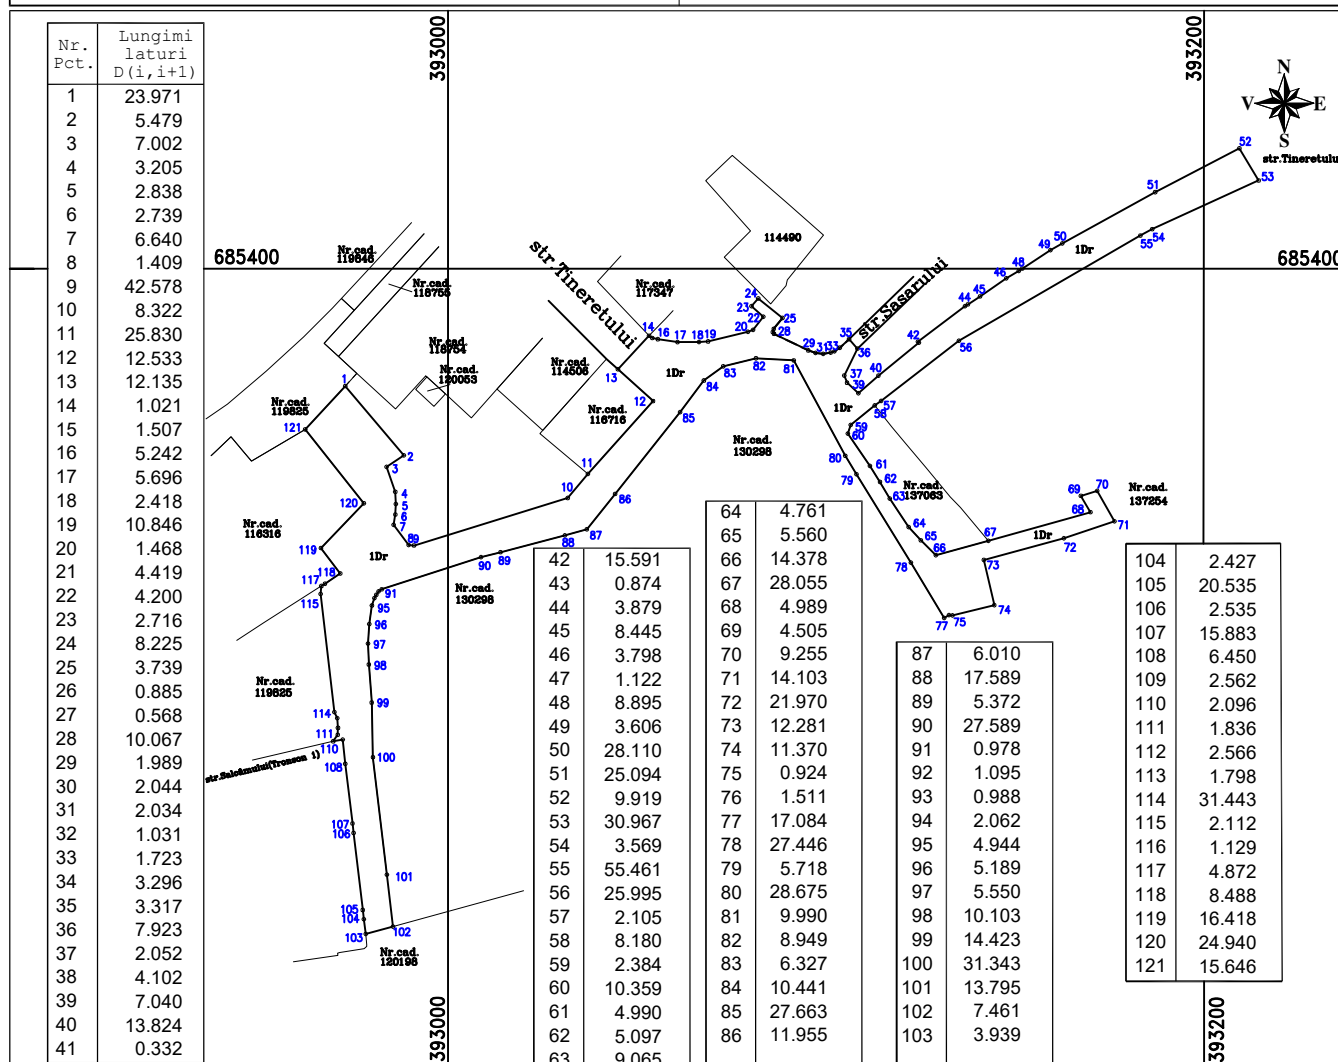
| Nr. Pct. | Lungimi laturi D(i,i+1) |
|---|---|
| 1 | 23.971 |
| 2 | 5.479 |
| 3 | 7.002 |
| 4 | 3.205 |
| 5 | 2.838 |
| 6 | 2.739 |
| 7 | 6.640 |
| 8 | 1.409 |
| 9 | 42.578 |
| 10 | 8.322 |
| 11 | 25.830 |
| 12 | 12.533 |
| 13 | 12.135 |
| 14 | 1.021 |
| 15 | 1.507 |
| 16 | 5.242 |
| 17 | 5.696 |
| 18 | 2.418 |
| 19 | 10.846 |
| 20 | 1.468 |
| 21 | 4.419 |
| 22 | 4.200 |
| 23 | 2.716 |
| 24 | 8.225 |
| 25 | 3.739 |
| 26 | 0.885 |
| 27 | 0.568 |
| 28 | 10.067 |
| 29 | 1.989 |
| 30 | 2.044 |
| 31 | 2.034 |
| 32 | 1.031 |
| 33 | 1.723 |
| 34 | 3.296 |
| 35 | 3.317 |
| 36 | 7.923 |
| 37 | 2.052 |
| 38 | 4.102 |
| 39 | 7.040 |
| 40 | 13.824 |
| 41 | 0.332 |

393000

393200

N
V E
S

685400

685400

Nr.cad. 119646

Nr.cad. 118755

Nr.cad. 118754

Nr.cad. 120053

Nr.cad. 119825

Nr.cad. 116316

Nr.cad. 119825

Nr.cad. 114506

Nr.cad. 116716

Nr.cad. 117347

114490

str.Tineretului

str.Sasarului

str.Tineretului

str.Salcâmului(Tronson 1)

Nr.cad. 130298

Nr.cad. 130298

Nr.cad. 137063

Nr.cad. 137254

Nr.cad. 120198

1Dr

1Dr

1Dr

1Dr

1Dr

1 2 3 4 5 6 7 8 9 10 11 12 13 14 16 17 18 19 20 22 23 24 25 28 29 31 33 35 36 37 39 40 42 44 45 46 48 49 50 51 52 53 54 55 56 57 58 59 60 61 62 63 64 65 66 67 68 69 70 71 72 73 74 75 77 78 79 80 81 82 83 84 85 86 87 88 89 90 91 95 96 97 98 99 100 101 102 103 104 105 106 107 108 110 111 114 115 117 118 119 120 121

| 42 | 15.591 |
|---|---|
| 43 | 0.874 |
| 44 | 3.879 |
| 45 | 8.445 |
| 46 | 3.798 |
| 47 | 1.122 |
| 48 | 8.895 |
| 49 | 3.606 |
| 50 | 28.110 |
| 51 | 25.094 |
| 52 | 9.919 |
| 53 | 30.967 |
| 54 | 3.569 |
| 55 | 55.461 |
| 56 | 25.995 |
| 57 | 2.105 |
| 58 | 8.180 |
| 59 | 2.384 |
| 60 | 10.359 |
| 61 | 4.990 |
| 62 | 5.097 |
| 63 | 9.065 |

| 64 | 4.761 |
|---|---|
| 65 | 5.560 |
| 66 | 14.378 |
| 67 | 28.055 |
| 68 | 4.989 |
| 69 | 4.505 |
| 70 | 9.255 |
| 71 | 14.103 |
| 72 | 21.970 |
| 73 | 12.281 |
| 74 | 11.370 |
| 75 | 0.924 |
| 76 | 1.511 |
| 77 | 17.084 |
| 78 | 27.446 |
| 79 | 5.718 |
| 80 | 28.675 |
| 81 | 9.990 |
| 82 | 8.949 |
| 83 | 6.327 |
| 84 | 10.441 |
| 85 | 27.663 |
| 86 | 11.955 |

| 87 | 6.010 |
|---|---|
| 88 | 17.589 |
| 89 | 5.372 |
| 90 | 27.589 |
| 91 | 0.978 |
| 92 | 1.095 |
| 93 | 0.988 |
| 94 | 2.062 |
| 95 | 4.944 |
| 96 | 5.189 |
| 97 | 5.550 |
| 98 | 10.103 |
| 99 | 14.423 |
| 100 | 31.343 |
| 101 | 13.795 |
| 102 | 7.461 |
| 103 | 3.939 |

| 104 | 2.427 |
|---|---|
| 105 | 20.535 |
| 106 | 2.535 |
| 107 | 15.883 |
| 108 | 6.450 |
| 109 | 2.562 |
| 110 | 2.096 |
| 111 | 1.836 |
| 112 | 2.566 |
| 113 | 1.798 |
| 114 | 31.443 |
| 115 | 2.112 |
| 116 | 1.129 |
| 117 | 4.872 |
| 118 | 8.488 |
| 119 | 16.418 |
| 120 | 24.940 |
| 121 | 15.646 |

393000

393200